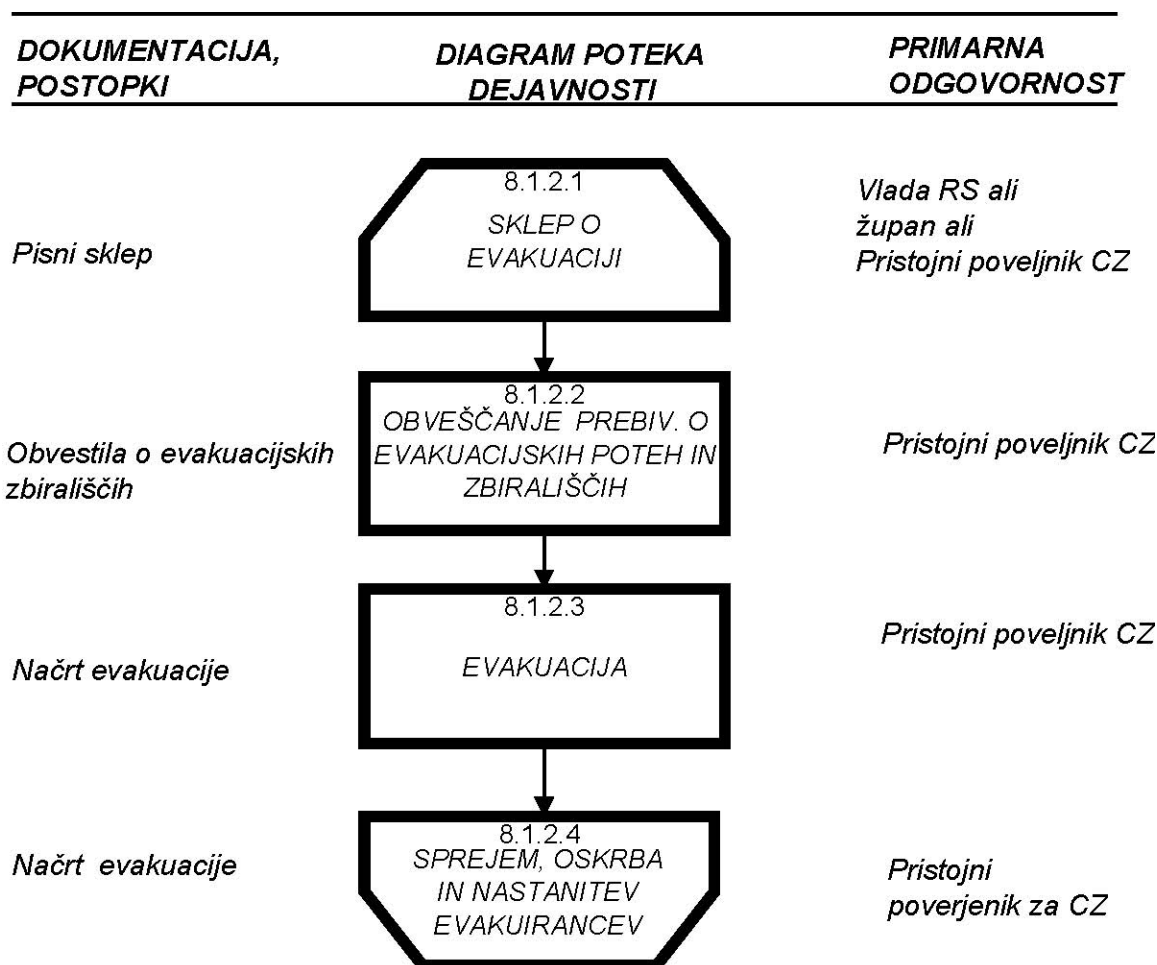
DOKUMENTACIJA, POSTOPKI

DIAGRAM POTEKA DEJAVNOSTI

PRIMARNA ODGOVORNOST

Pisni sklep

8.1.2.1
SKLEP O EVAKUACIJI

Vlada RS ali župan ali Pristojni poveljnik CZ

Obvestila o evakuacijskih zbirališčih

8.1.2.2
OBVEŠČANJE PREBIV. O EVAKUACIJSKIH POTEH IN ZBIRALIŠČIH

Pristojni poveljnik CZ

Načrt evakuacije

8.1.2.3
EVAKUACIJA

Pristojni poveljnik CZ

Načrt evakuacije

8.1.2.4
SPREJEM, OSKRBA IN NASTANITEV EVAKUIRANCEV

Pristojni poverjenik za CZ